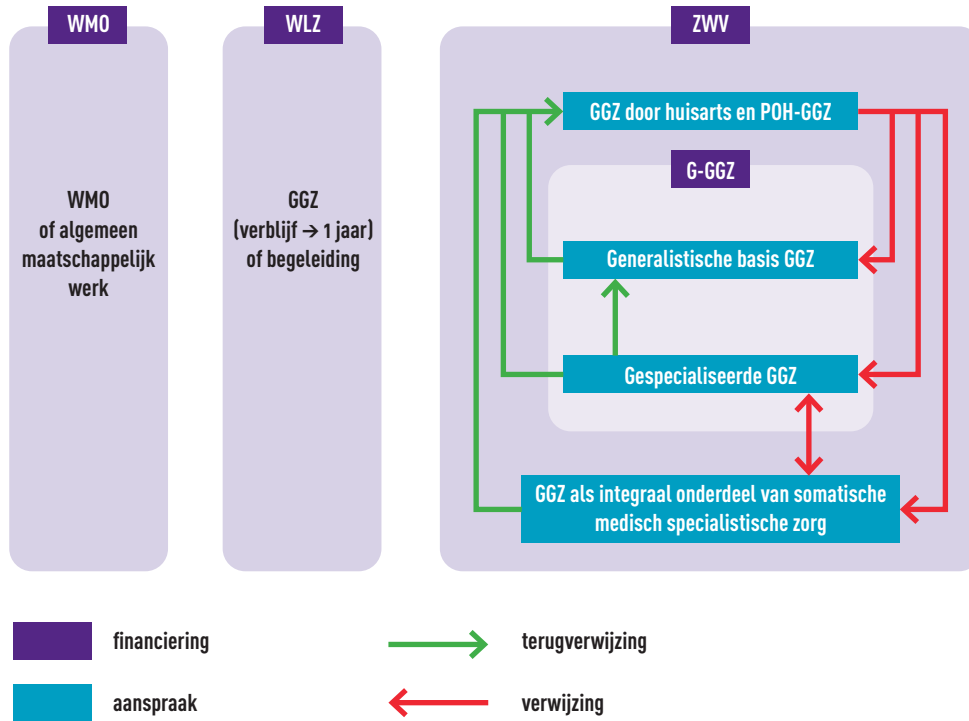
WMO

WMO of algemeen maatschappelijk werk

WLZ

GGZ (verblijf → 1 jaar) of begeleiding

ZWV

GGZ door huisarts en POH-GGZ

G-GGZ

Generalistische basis GGZ

Gespecialiseerde GGZ

GGZ als integraal onderdeel van somatische medisch specialistische zorg

financiering

terugverwijzing

aanspraak

verwijzing